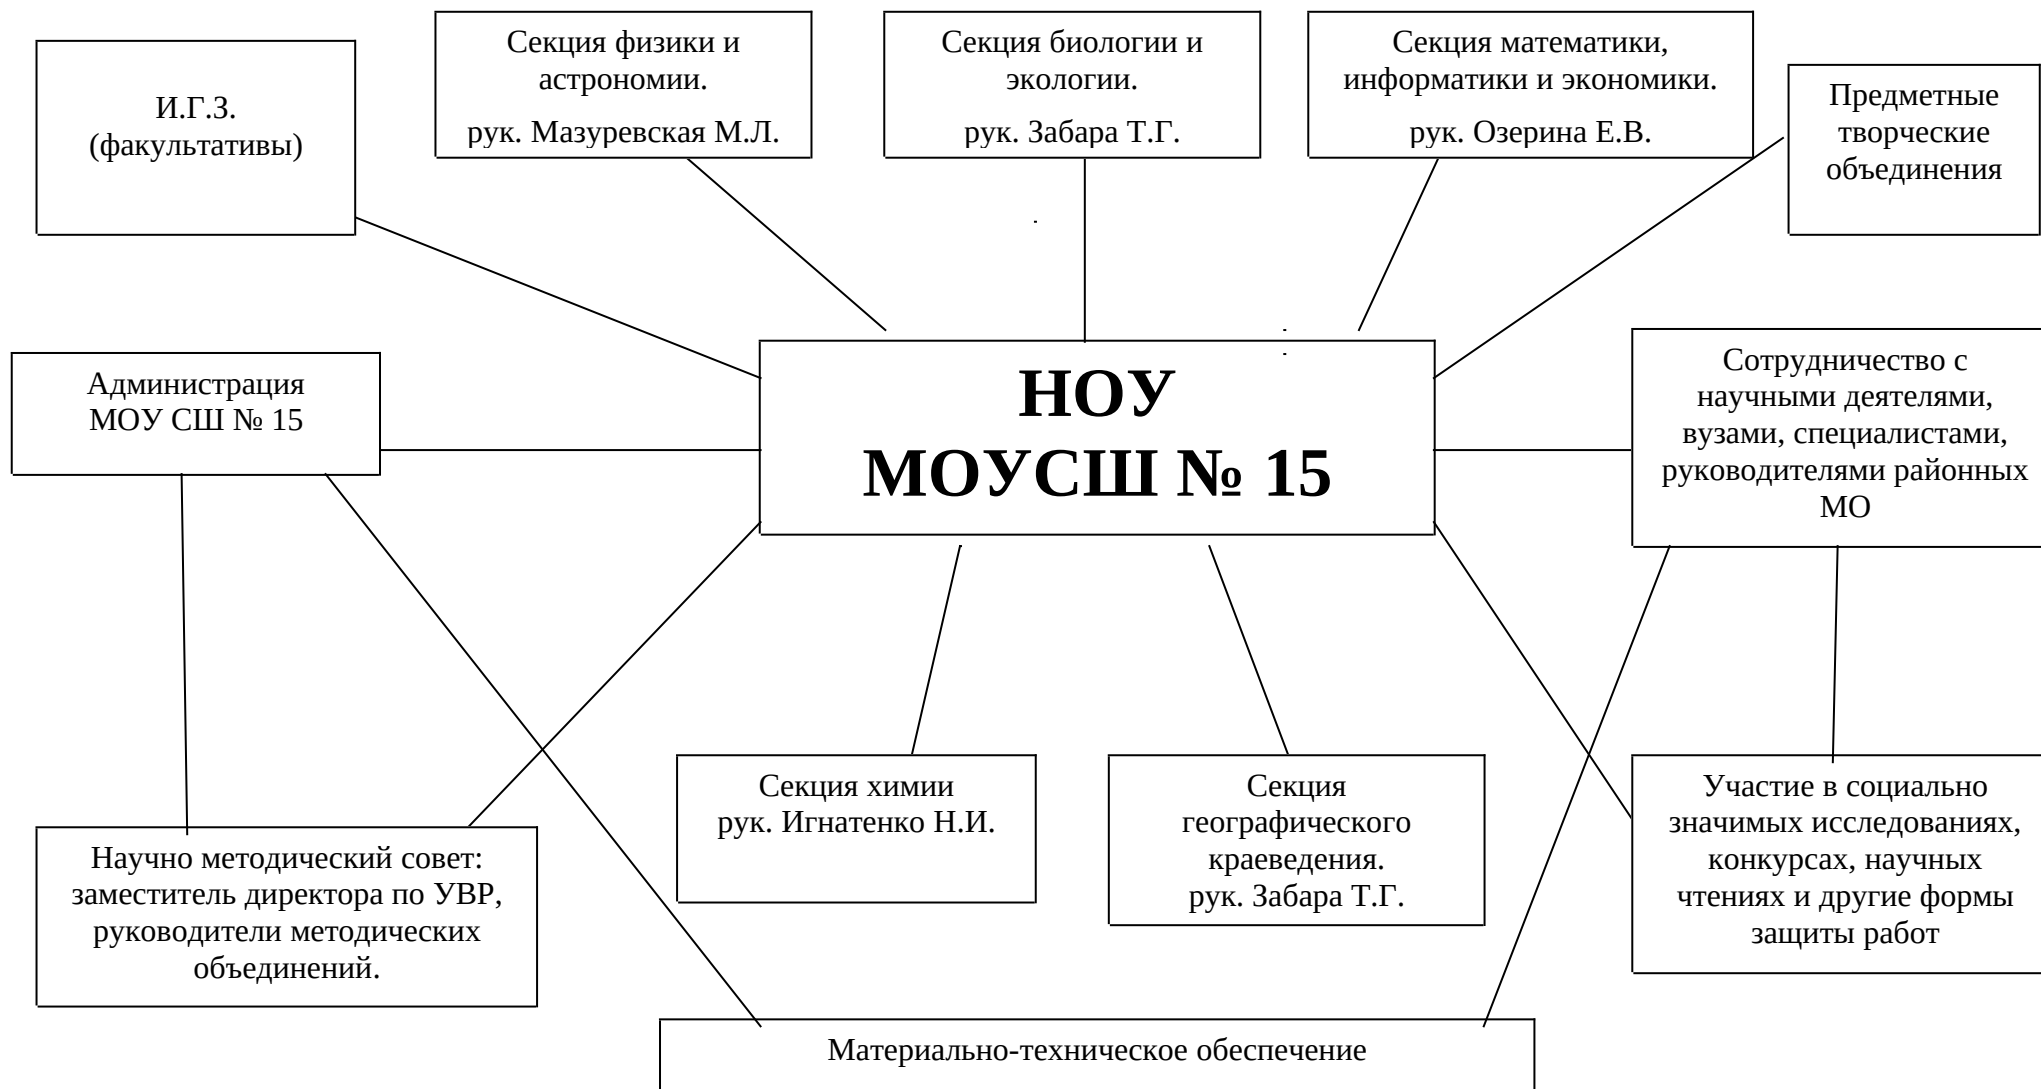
И.Г.З.
(факультативы)

Секция физики и астрономии.
рук. Мазуревская М.Л.

Секция биологии и экологии.
рук. Забара Т.Г.

Секция математики, информатики и экономики.
рук. Озерина Е.В.

Предметные творческие объединения

Администрация МОУ СШ № 15

НОУ
МОУСШ № 15

Сотрудничество с научными деятелями, вузами, специалистами, руководителями районных МО

Секция химии
рук. Игнатенко Н.И.

Секция географического краеведения.
рук. Забара Т.Г.

Участие в социально значимых исследованиях, конкурсах, научных чтениях и другие формы защиты работ

Научно методический совет: заместитель директора по УВР, руководители методических объединений.

Материально-техническое обеспечение